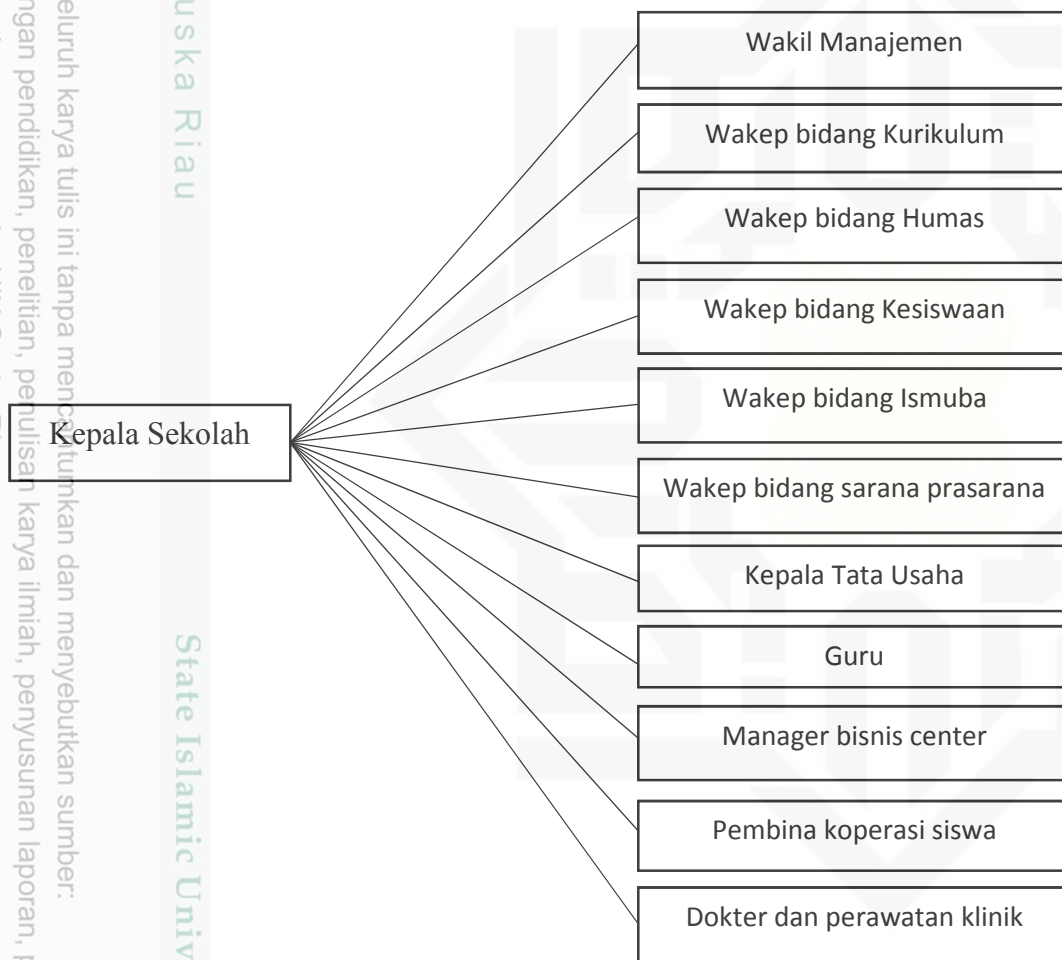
Kepala Sekolah

Wakil Manajemen

Wakep bidang Kurikulum

Wakep bidang Humas

Wakep bidang Kesiswaan

Wakep bidang Ismuba

Wakep bidang sarana prasarana

Kepala Tata Usaha

Guru

Manager bisnis center

Pembina koperasi siswa

Dokter dan perawatan klinik

uska Riau

eluruh karya tulis ini tanpa mencantumkan dan menyebutkan sumber:
ngan pendidikan, penelitian, penulisan karya ilmiah, penyusunan laporan,

State Islamic Univ